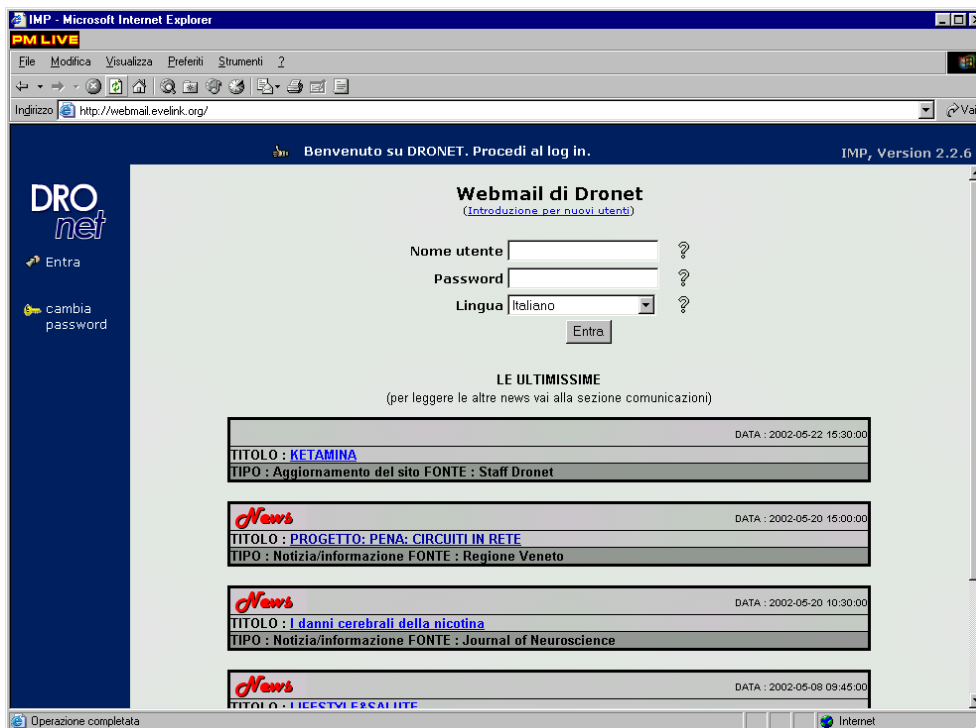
IMP - Microsoft Internet Explorer

PM LIVE

File Modifica Visualizza Preferiti Strumenti ?

Indirizzo http://webmail.evelink.org/

Vai

Benvenuto su DRONET. Procedi al log in.

IMP, Version 2.2.6

DRO net

Entra

cambia password

Webmail di Dronet

(Introduzione per nuovi utenti)

Nome utente

Password

Lingua Italiano

Entra

LE ULTIMISSIME

(per leggere le altre news vai alla sezione comunicazioni)

DATA : 2002-05-22 15:30:00

TITOLO : KETAMINA

TIPO : Aggiornamento del sito FONTE : Staff Dronet

News DATA : 2002-05-20 15:00:00

TITOLO : PROGETTO: PENA: CIRCUITI IN RETE

TIPO : Notizia/informazione FONTE : Regione Veneto

News DATA : 2002-05-20 10:30:00

TITOLO : I danni cerebrali della nicotina

TIPO : Notizia/informazione FONTE : Journal of Neuroscience

News DATA : 2002-05-08 09:45:00

TITOLO : LIFESTYLE&SALUTE

Operazione completata

Internet